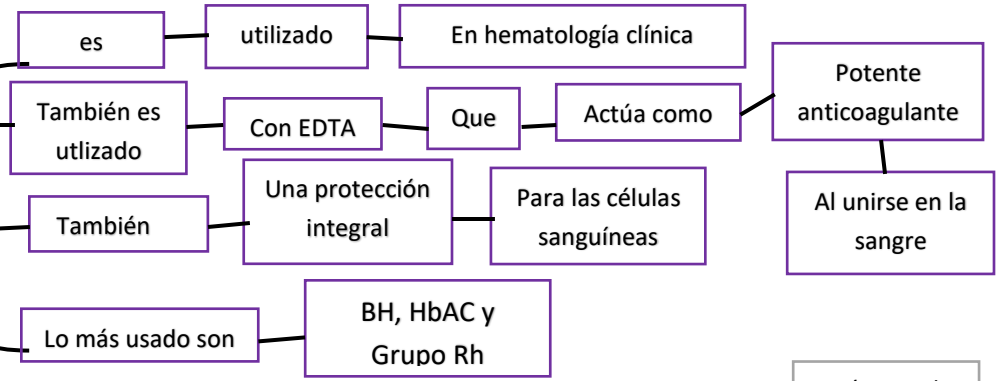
es

utilizado

En hematología clínica

También es utlizado

Con EDTA

Que

Actúa como

Potente anticoagulante

Al unirse en la sangre

También

Una protección integral

Para las células sanguíneas

Lo más usado son

BH, HbAC y Grupo Rh